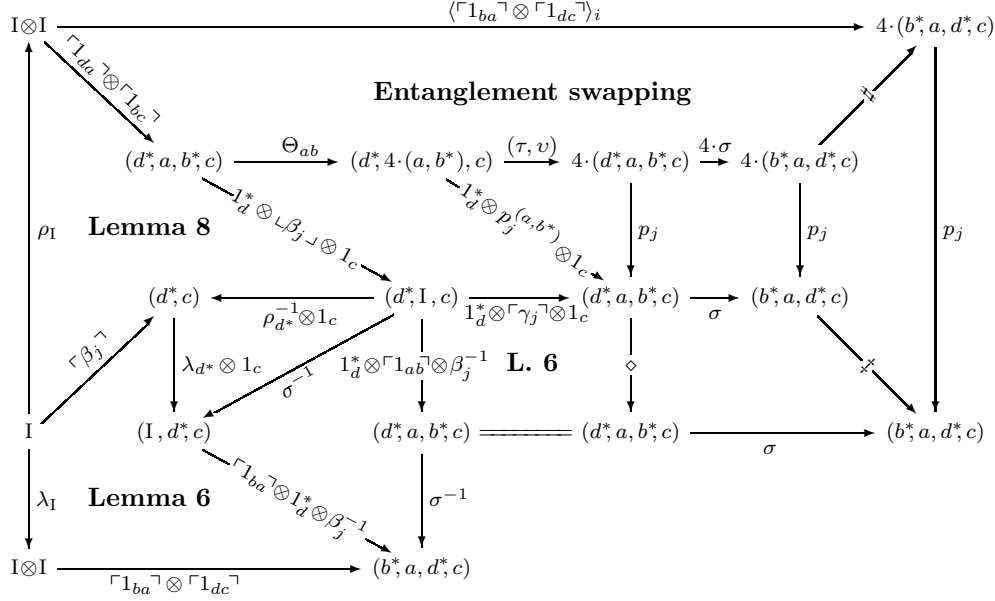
$I \otimes I$ $\langle \ulcorner 1_{ba} \urcorner \otimes \ulcorner 1_{dc} \urcorner \rangle_i$ $4 \cdot (b^*, a, d^*, c)$

$\ulcorner 1_{da} \urcorner \oplus \ulcorner 1_{bc} \urcorner$

**Entanglement swapping**

$(d^*, a, b^*, c)$ $\Theta_{ab}$ $(d^*, 4 \cdot (a, b^*), c)$ $(\tau, \upsilon)$ $4 \cdot (d^*, a, b^*, c)$ $4 \cdot \sigma$ $4 \cdot (b^*, a, d^*, c)$

$\rho_I$ **Lemma 8** $1_d^* \otimes \llcorner \beta_j \lrcorner \otimes 1_c$ $1_d^* \otimes p_j^{(a,b^*)} \otimes 1_c$ $p_j$ $p_j$ $p_j$

$(d^*, c)$ $\rho_{d^*}^{-1} \otimes 1_c$ $(d^*, I, c)$ $1_d^* \otimes \ulcorner \gamma_j \urcorner \otimes 1_c$ $(d^*, a, b^*, c)$ $\sigma$ $(b^*, a, d^*, c)$

$\ulcorner \beta_j \urcorner$ $\lambda_{d^*} \otimes 1_c$ $\sigma^{-1}$ $1_d^* \otimes \ulcorner 1_{ab} \urcorner \otimes \beta_j^{-1}$ **L. 6** $\diamond$

$I$ $(I, d^*, c)$ $(d^*, a, b^*, c)$ $(d^*, a, b^*, c)$ $\sigma$ $(b^*, a, d^*, c)$

$\lambda_I$ **Lemma 6** $\ulcorner 1_{ba} \urcorner \otimes 1_d^* \otimes \beta_j^{-1}$ $\sigma^{-1}$

$I \otimes I$ $\ulcorner 1_{ba} \urcorner \otimes \ulcorner 1_{dc} \urcorner$ $(b^*, a, d^*, c)$